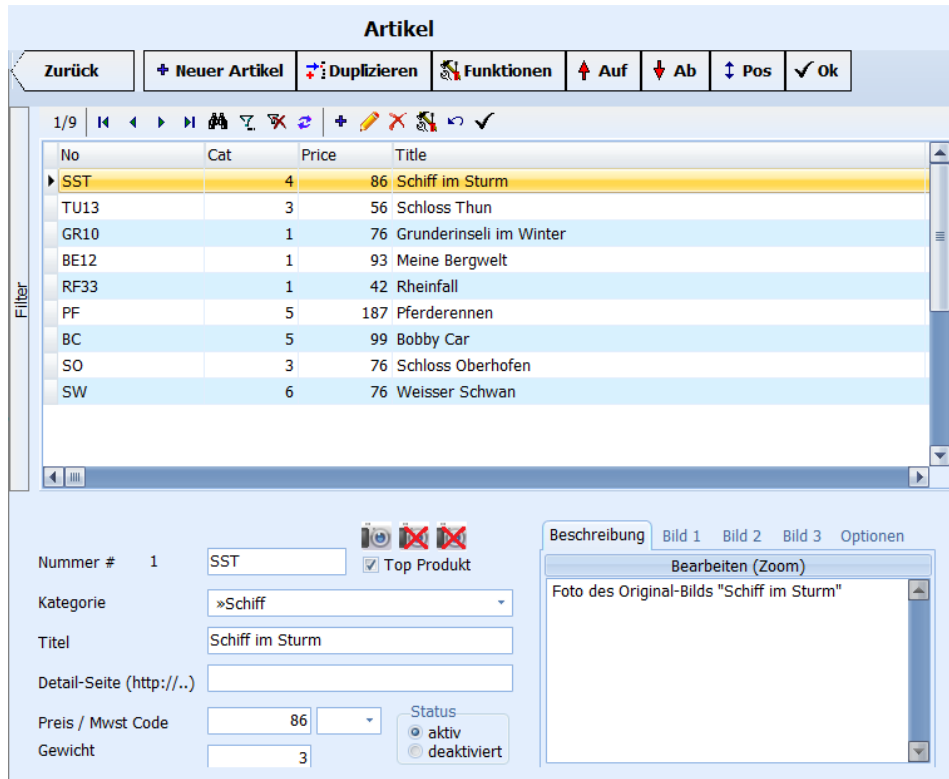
Artikel

Zurück | Neuer Artikel | Duplizieren | Funktionen | Auf | Ab | Pos | Ok

1/9

Filter

| No | Cat | Price | Title |
|---|---|---|---|
| SST | 4 | 86 | Schiff im Sturm |
| TU13 | 3 | 56 | Schloss Thun |
| GR10 | 1 | 76 | Grunderinseli im Winter |
| BE12 | 1 | 93 | Meine Bergwelt |
| RF33 | 1 | 42 | Rheinfall |
| PF | 5 | 187 | Pferderennen |
| BC | 5 | 99 | Bobby Car |
| SO | 3 | 76 | Schloss Oberhofen |
| SW | 6 | 76 | Weisser Schwan |

Nummer # 1 SST

Top Produkt

Kategorie »Schiff

Titel Schiff im Sturm

Detail-Seite (http://..)

Preis / Mwst Code 86

Status
aktiv
deaktiviert

Gewicht 3

Beschreibung | Bild 1 | Bild 2 | Bild 3 | Optionen

Bearbeiten (Zoom)

Foto des Original-Bilds "Schiff im Sturm"